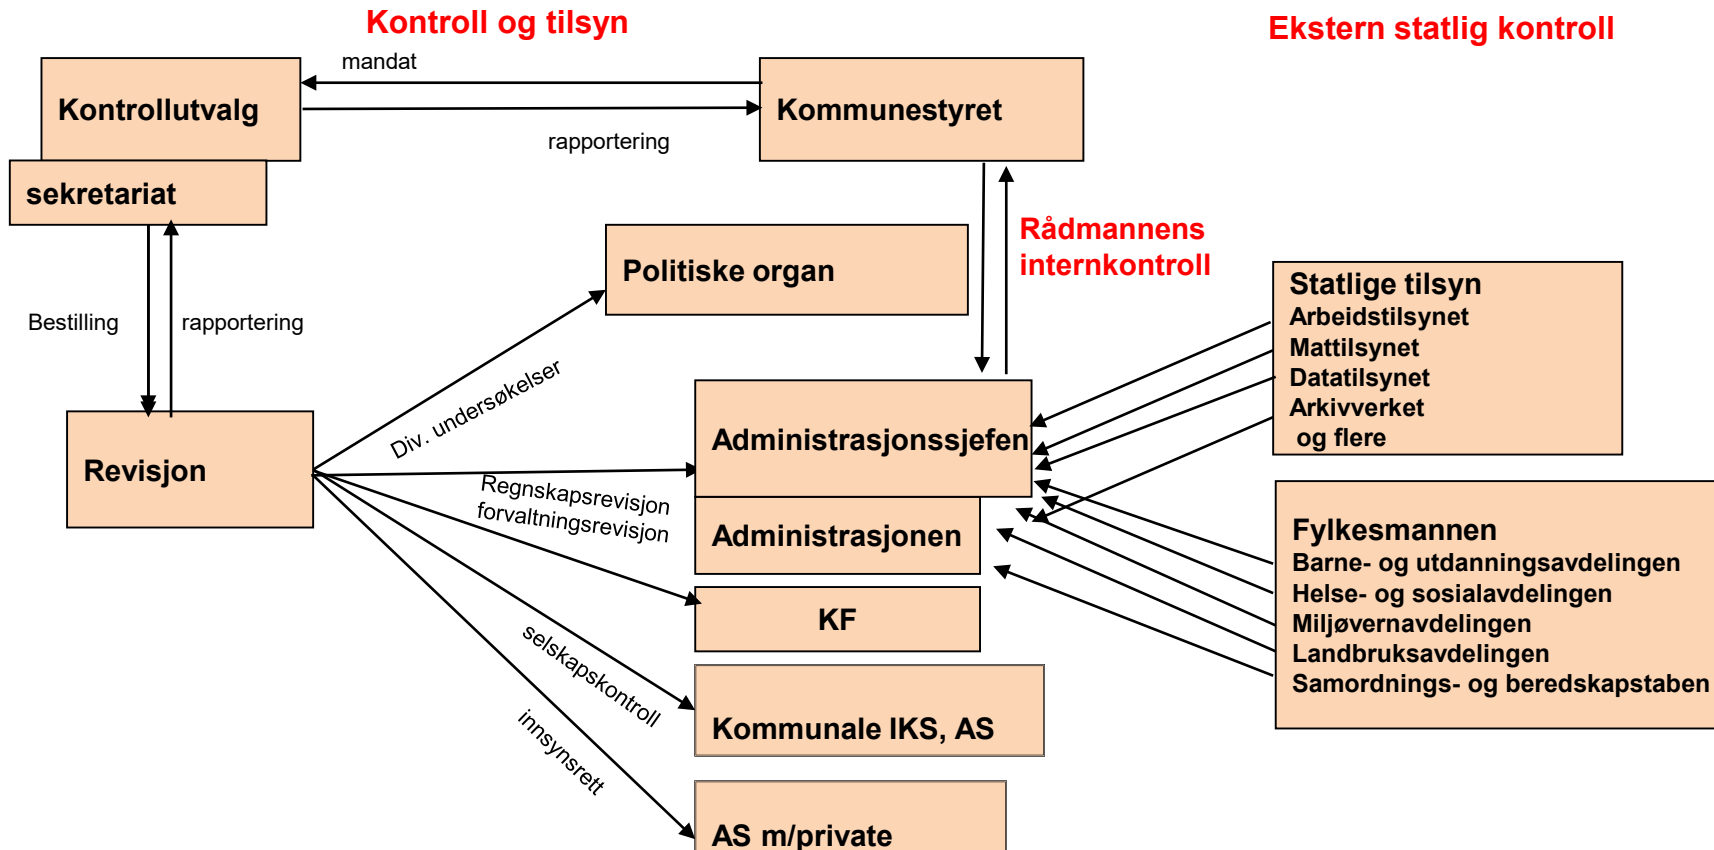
Kontroll og tilsyn

Ekstern statlig kontroll

Kontrollutvalg

mandat

rapportering

Kommunestyret

sekretariat

Bestilling

rapportering

Politiske organ

Rådmannens internkontroll

Statlige tilsyn
Arbeidstilsynet
Mattilsynet
Datatilsynet
Arkivverket
og flere

Revisjon

Div. undersøkelser

Administrasjonssjefen

Regnskapsrevisjon
forvaltningsrevisjon

Administrasjonen

Fylkesmannen
Barne- og utdanningsavdelingen
Helse- og sosialavdelingen
Miljøvernavdelingen
Landbruksavdelingen
Samordnings- og beredskapstaben

KF

selskapskontroll

Kommunale IKS, AS

innsynsrett

AS m/private